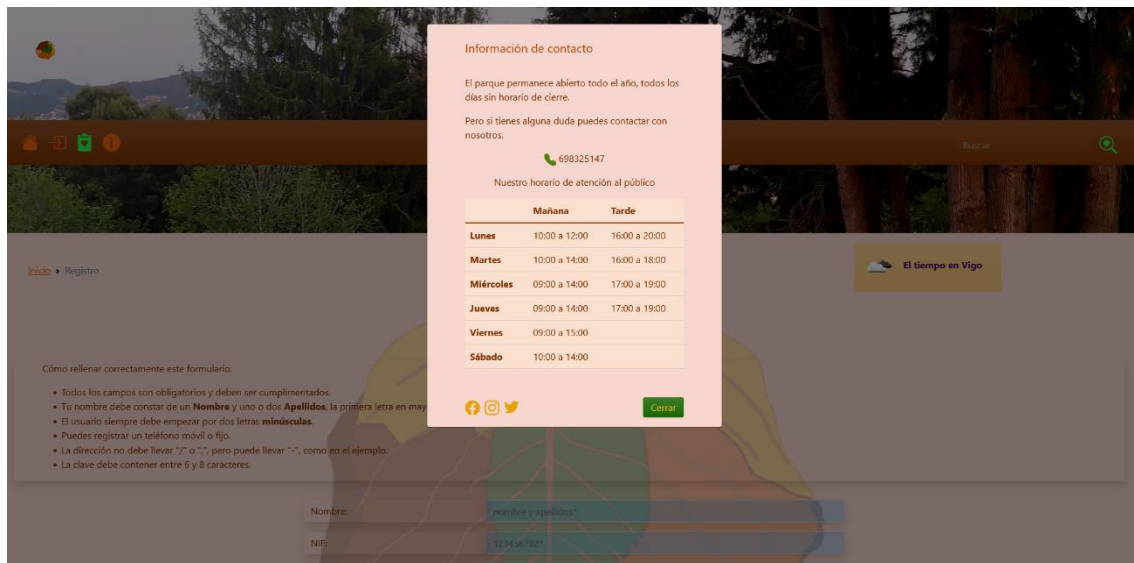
Información de contacto

El parque permanece abierto todo el año, todos los días sin horario de cierre.

Pero si tienes alguna duda puedes contactar con nosotros.

698325147

Nuestro horario de atención al público

| | Mañana | Tarde |
|---|---|---|
| Lunes | 10:00 a 12:00 | 16:00 a 20:00 |
| Martes | 10:00 a 14:00 | 16:00 a 18:00 |
| Miércoles | 09:00 a 14:00 | 17:00 a 19:00 |
| Jueves | 09:00 a 14:00 | 17:00 a 19:00 |
| Viernes | 09:00 a 15:00 | |
| Sábado | 10:00 a 14:00 | |

Cerrar

Buscar

Inicio › Registro

El tiempo en Vigo

Cómo rellenar correctamente este formulario:

• Todos los campos son obligatorios y deben ser cumplimentados.
• Tu nombre debe constar de un Nombre y uno o dos Apellidos, la primera letra en may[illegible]
• El usuario siempre debe empezar por dos letras minúsculas.
• Puedes registrar un teléfono móvil o fijo.
• La dirección no debe llevar "/" o ":", pero puede llevar "-", como en el ejemplo.
• La clave debe contener entre 6 y 8 caracteres.

Nombre: nombre y apellidos*

NIF: 12345678Z*